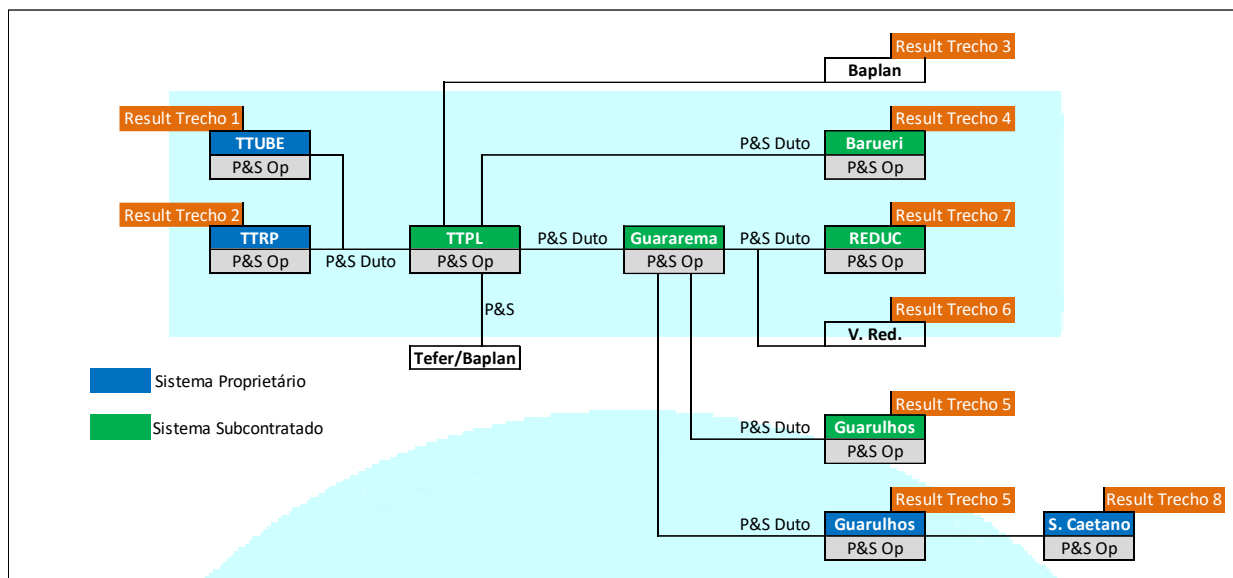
Result Trecho 3
Baplan

Result Trecho 1
TTUBE
P&S Op

Result Trecho 4
P&S Duto
Barueri
P&S Op

Result Trecho 2
TTRP
P&S Op

P&S Duto

TTPL
P&S Op

P&S Duto

Guararema
P&S Op

P&S Duto

Result Trecho 7
REDUC
P&S Op

P&S

Result Trecho 6
V. Red.

Tefer/Baplan

Sistema Proprietário

Sistema Subcontratado

Result Trecho 5
P&S Duto
Guarulhos
P&S Op

Result Trecho 5
P&S Duto
Guarulhos
P&S Op

Result Trecho 8
S. Caetano
P&S Op